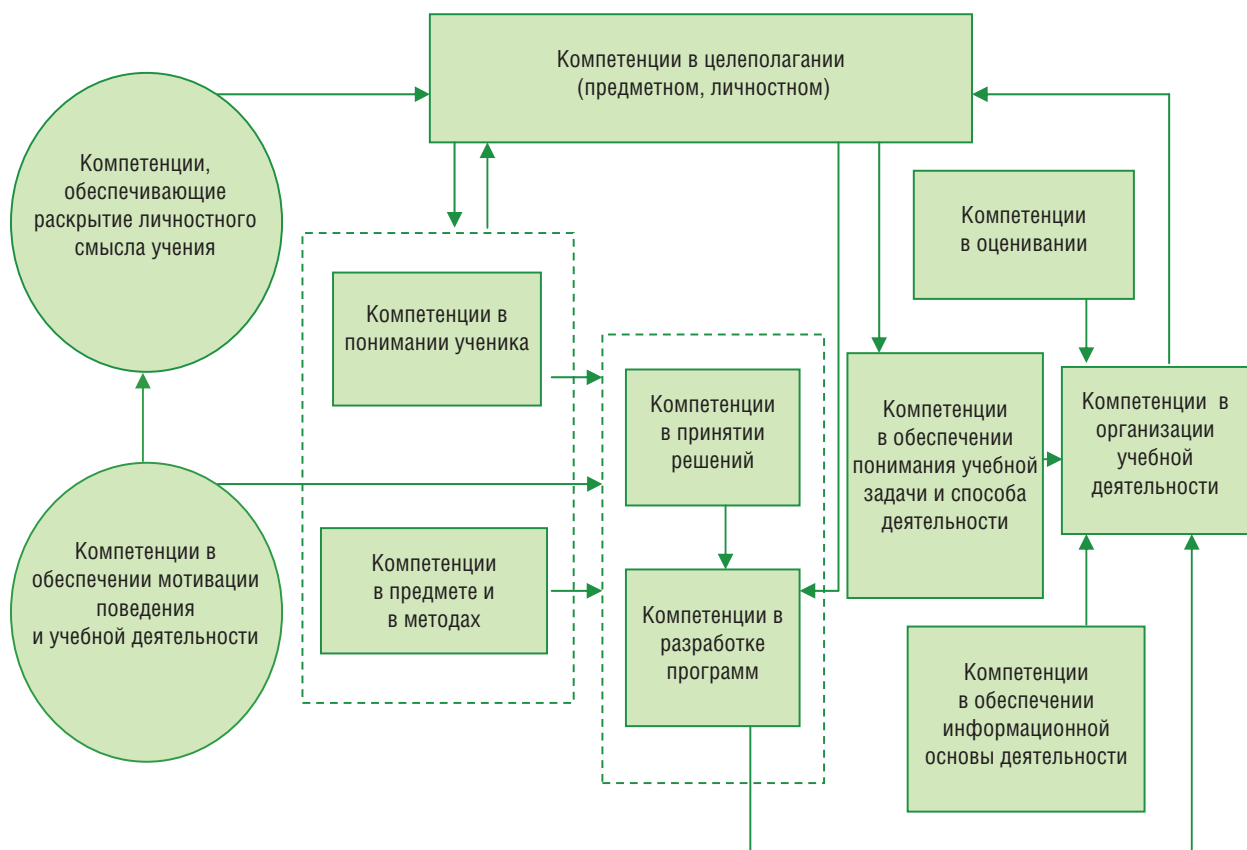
Компетенции в целеполагании (предметном, личностном)

Компетенции, обеспечивающие раскрытие личностного смысла учения

Компетенции в оценивании

Компетенции в понимании ученика

Компетенции в принятии решений

Компетенции в обеспечении понимания учебной задачи и способа деятельности

Компетенции в организации учебной деятельности

Компетенции в обеспечении мотивации поведения и учебной деятельности

Компетенции в предмете и в методах

Компетенции в разработке программ

Компетенции в обеспечении информационной основы деятельности